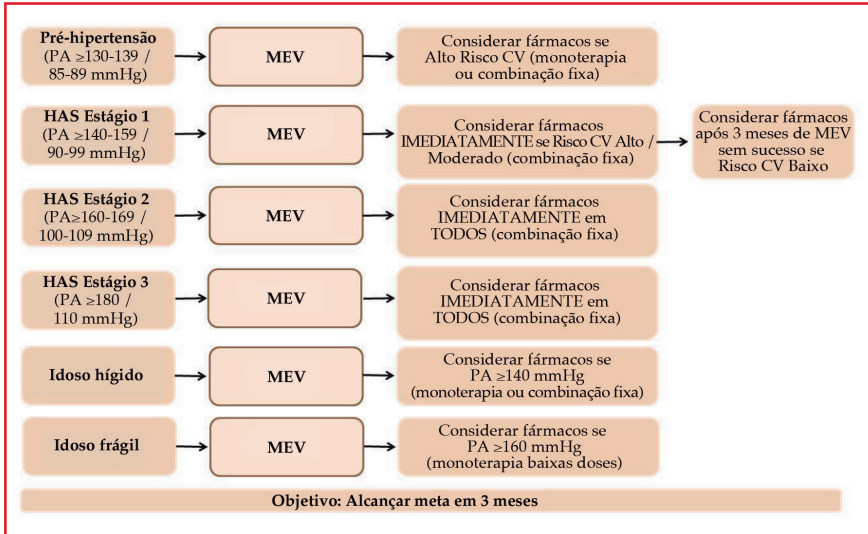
Pré-hipertensão (PA ≥130-139 / 85-89 mmHg)

MEV

Considerar fármacos se Alto Risco CV (monoterapia ou combinação fixa)

HAS Estágio 1 (PA ≥140-159 / 90-99 mmHg)

MEV

Considerar fármacos IMEDIATAMENTE se Risco CV Alto / Moderado (combinação fixa)

Considerar fármacos após 3 meses de MEV sem sucesso se Risco CV Baixo

HAS Estágio 2 (PA≥160-169 / 100-109 mmHg)

MEV

Considerar fármacos IMEDIATAMENTE em TODOS (combinação fixa)

HAS Estágio 3 (PA ≥180 / 110 mmHg)

MEV

Considerar fármacos IMEDIATAMENTE em TODOS (combinação fixa)

Idoso hígido

MEV

Considerar fármacos se PA ≥140 mmHg (monoterapia ou combinação fixa)

Idoso frágil

MEV

Considerar fármacos se PA ≥160 mmHg (monoterapia baixas doses)

Objetivo: Alcançar meta em 3 meses